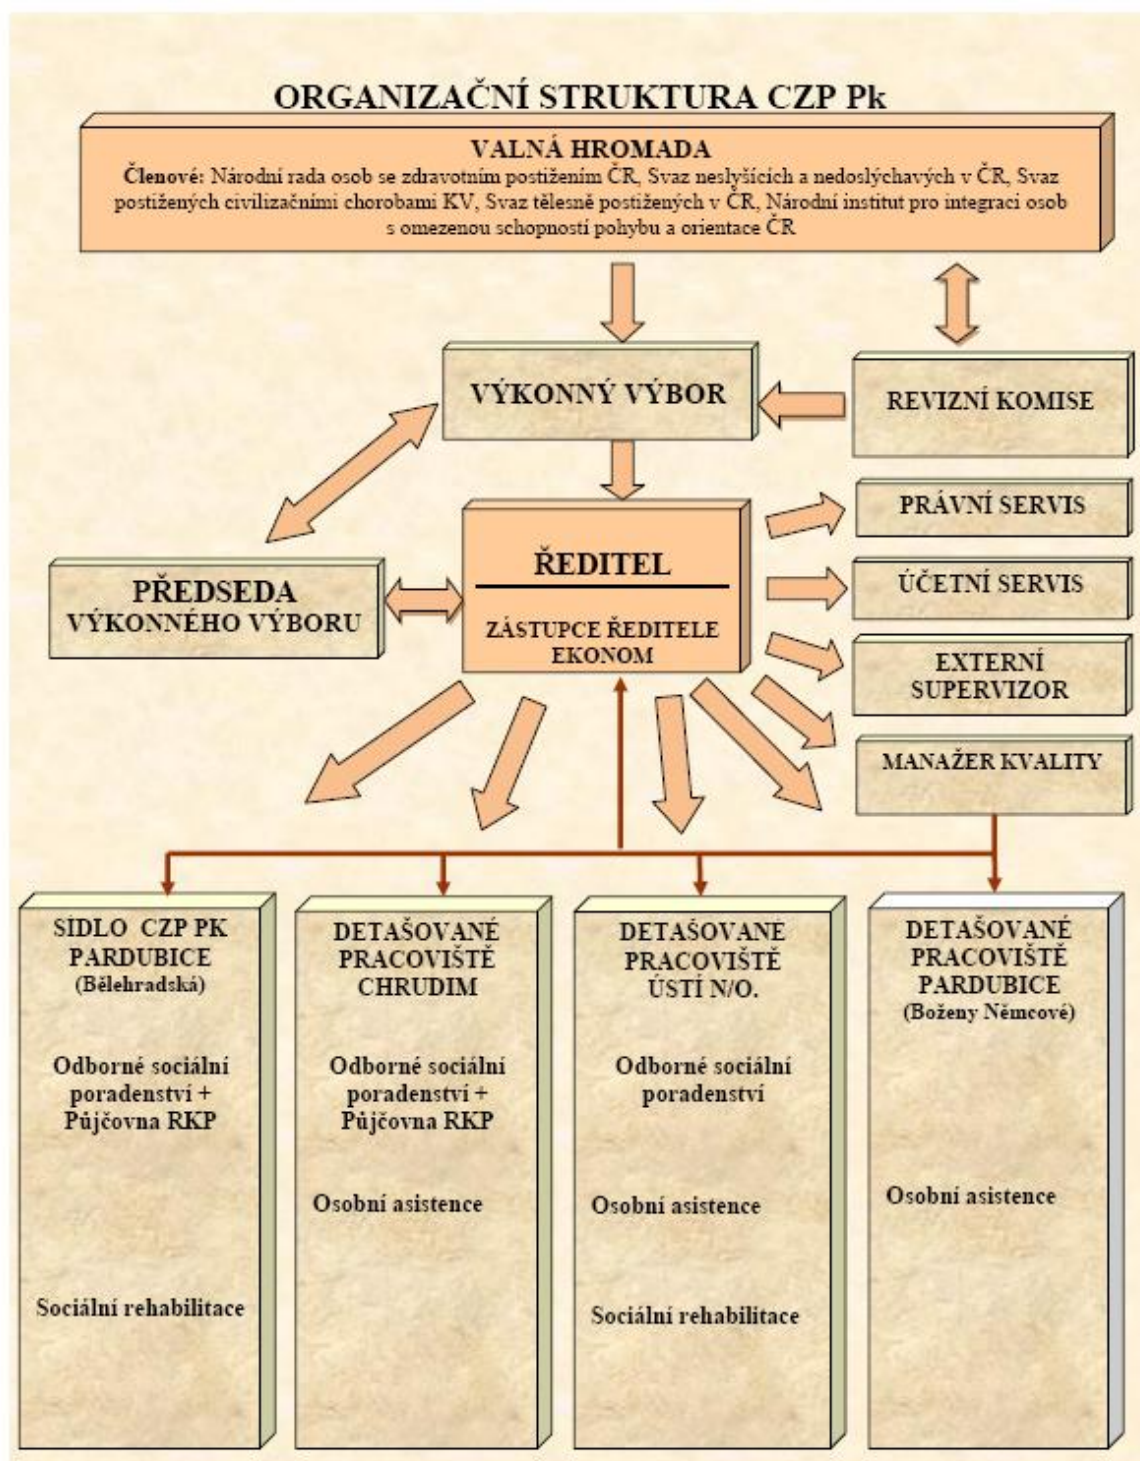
ORGANIZAČNÍ STRUKTURA CZP Pk

VALNÁ HROMADA
Členové: Národní rada osob se zdravotním postižením ČR, Svaz neslyšících a nedoslýchavých v ČR, Svaz postižených civilizačními chorobami KV, Svaz tělesně postižených v ČR, Národní institut pro integraci osob s omezenou schopností pohybu a orientace ČR

VÝKONNÝ VÝBOR

REVIZNÍ KOMISE

PRÁVNÍ SERVIS

PŘEDSEDA VÝKONNÉHO VÝBORU

ŘEDITEL

ZÁSTUPCE ŘEDITELE EKONOM

ÚČETNÍ SERVIS

EXTERNÍ SUPERVIZOR

MANAŽER KVALITY

SÍDLO CZP PK PARDUBICE
(Bělehradská)

Odborné sociální poradenství + Půjčovna RKP

Sociální rehabilitace

DETAŠOVANÉ PRACOVIŠTĚ CHRUDIM

Odborné sociální poradenství + Půjčovna RKP

Osobní asistence

DETAŠOVANÉ PRACOVIŠTĚ ÚSTÍ N/O.

Odborné sociální poradenství

Osobní asistence

Sociální rehabilitace

DETAŠOVANÉ PRACOVIŠTĚ PARDUBICE
(Boženy Němcové)

Osobní asistence